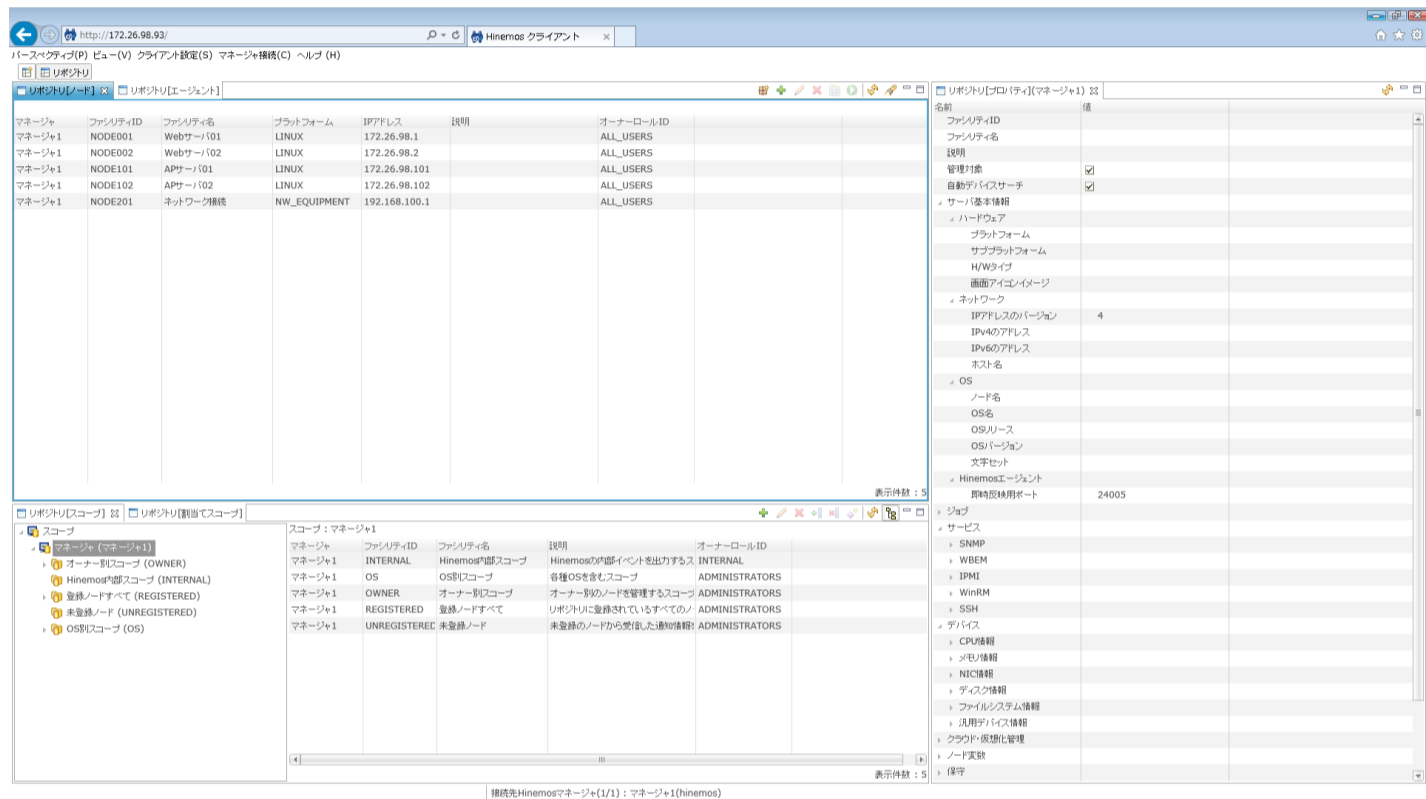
http://172.26.98.93/

Hinemos クライアント

パースペクティブ(P) ビュー(V) クライアント設定(S) マネージャ接続(C) ヘルプ (H)

リポジトリ

リポジトリ[ノード] リポジトリ[エージェント]

| マネージャ | ファシリティID | ファシリティ名 | プラットフォーム | IPアドレス | 説明 | オーナーロールID |
|---|---|---|---|---|---|---|
| マネージャ1 | NODE001 | Webサーバ01 | LINUX | 172.26.98.1 | | ALL_USERS |
| マネージャ1 | NODE002 | Webサーバ02 | LINUX | 172.26.98.2 | | ALL_USERS |
| マネージャ1 | NODE101 | APサーバ01 | LINUX | 172.26.98.101 | | ALL_USERS |
| マネージャ1 | NODE102 | APサーバ02 | LINUX | 172.26.98.102 | | ALL_USERS |
| マネージャ1 | NODE201 | ネットワーク機器 | NW_EQUIPMENT | 192.168.100.1 | | ALL_USERS |

表示件数：5

リポジトリ[スコープ] リポジトリ[割当てスコープ]

スコープ
マネージャ (マネージャ1)
オーナー別スコープ (OWNER)
Hinemos内部スコープ (INTERNAL)
登録ノードすべて (REGISTERED)
未登録ノード (UNREGISTERED)
OS別スコープ (OS)

スコープ：マネージャ1

| マネージャ | ファシリティID | ファシリティ名 | 説明 | オーナーロールID |
|---|---|---|---|---|
| マネージャ1 | INTERNAL | Hinemos内部スコープ | Hinemosの内部イベントを出力するス | INTERNAL |
| マネージャ1 | OS | OS別スコープ | 各種OSを含むスコープ | ADMINISTRATORS |
| マネージャ1 | OWNER | オーナー別スコープ | オーナー別のノードを管理するスコープ | ADMINISTRATORS |
| マネージャ1 | REGISTERED | 登録ノードすべて | リポジトリに登録されているすべてのノ | ADMINISTRATORS |
| マネージャ1 | UNREGISTEREC | 未登録ノード | 未登録のノードから受信した通知情報 | ADMINISTRATORS |

表示件数：5

リポジトリ[プロパティ](マネージャ1)

| 名前 | 値 |
|---|---|
| ファシリティID | |
| ファシリティ名 | |
| 説明 | |
| 管理対象 | ☑ |
| 自動デバイスサーチ | ☑ |
| サーバ基本情報 | |
| ハードウェア | |
| プラットフォーム | |
| サブプラットフォーム | |
| H/Wタイプ | |
| 画面アイコンイメージ | |
| ネットワーク | |
| IPアドレスのバージョン | 4 |
| IPv4のアドレス | |
| IPv6のアドレス | |
| ホスト名 | |
| OS | |
| ノード名 | |
| OS名 | |
| OSリリース | |
| OSバージョン | |
| 文字セット | |
| Hinemosエージェント | |
| 即時反映用ポート | 24005 |
| ジョブ | |
| サービス | |
| SNMP | |
| WBEM | |
| IPMI | |
| WinRM | |
| SSH | |
| デバイス | |
| CPU情報 | |
| メモリ情報 | |
| NIC情報 | |
| ディスク情報 | |
| ファイルシステム情報 | |
| 汎用デバイス情報 | |
| クラウド・仮想化管理 | |
| ノード変数 | |
| 保守 | |

接続先Hinemosマネージャ(1/1)：マネージャ1(hinemos)